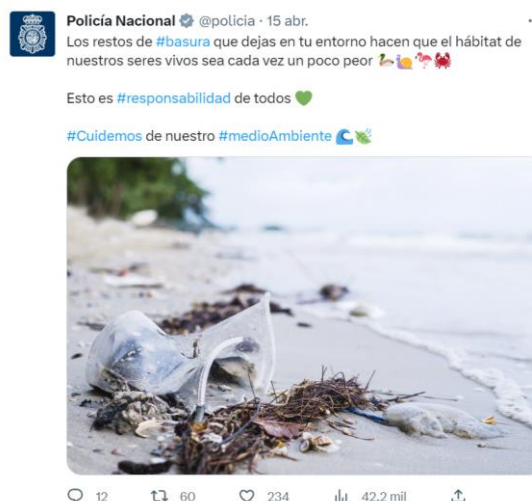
Policía Nacional @policia · 15 abr.

Los restos de #basura que dejas en tu entorno hacen que el hábitat de nuestros seres vivos sea cada vez un poco peor 🦆🐚🦩🦀

Esto es #responsabilidad de todos 💚

#Cuidemos de nuestro #medioAmbiente 🌊🌿

12 60 234 42,2 mil